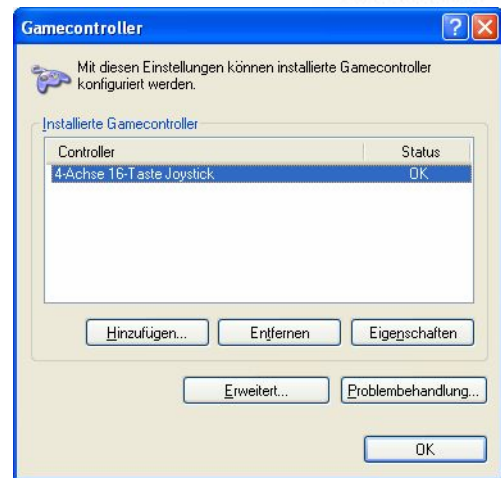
Gamecontroller

Mit diesen Einstellungen können installierte Gamecontroller konfiguriert werden.

Installierte Gamecontroller

| Controller | Status |
|---|---|
| 4-Achse 16-Taste Joystick | OK |

Hinzufügen... Entfernen Eigenschaften

Erweitert... Problembehandlung...

OK